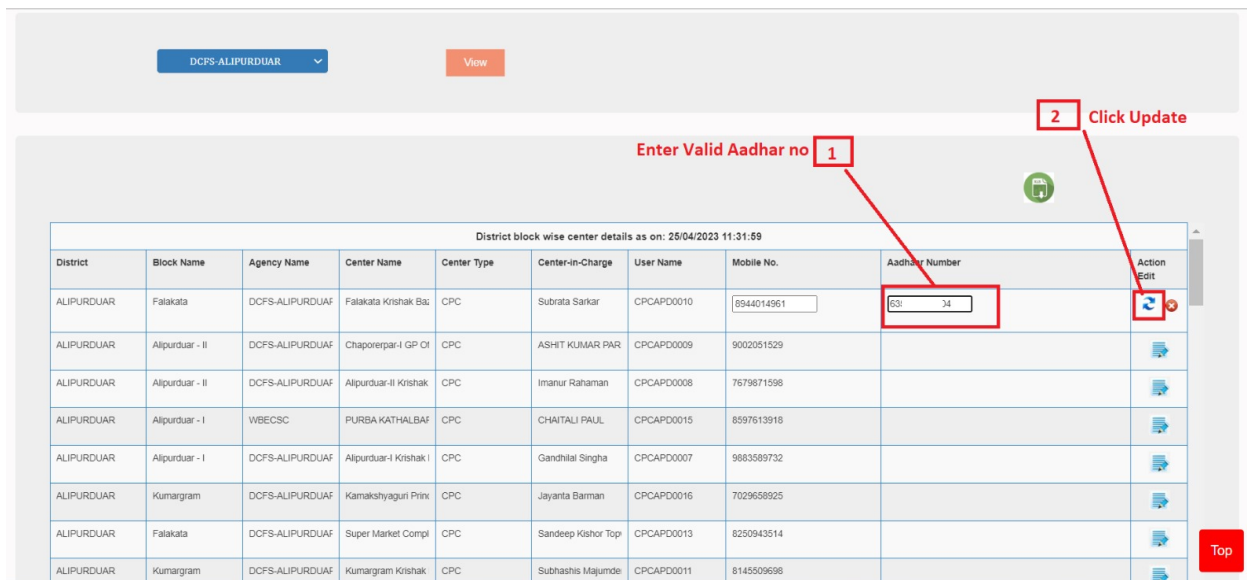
DCFS-ALIPURDUAR

View

2 Click Update

Enter Valid Aadhar no 1

District block wise center details as on: 25/04/2023 11:31:59

| District | Block Name | Agency Name | Center Name | Center Type | Center-in-Charge | User Name | Mobile No. | Aadhar Number | Action Edit |
|---|---|---|---|---|---|---|---|---|---|
| ALIPURDUAR | Falakata | DCFS-ALIPURDUAF | Falakata Krishak Ba: | CPC | Subrata Sarkar | CPCAPD0010 | 8944014961 | 63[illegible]04 | |
| ALIPURDUAR | Alipurduar - II | DCFS-ALIPURDUAF | Chaporerpar-I GP Of | CPC | ASHIT KUMAR PAR | CPCAPD0009 | 9002051529 | | |
| ALIPURDUAR | Alipurduar - II | DCFS-ALIPURDUAF | Alipurduar-II Krishak | CPC | Imanur Rahaman | CPCAPD0008 | 7679871598 | | |
| ALIPURDUAR | Alipurduar - I | WBECSC | PURBA KATHALBAF | CPC | CHAITALI PAUL | CPCAPD0015 | 8597613918 | | |
| ALIPURDUAR | Alipurduar - I | DCFS-ALIPURDUAF | Alipurduar-I Krishak I | CPC | Gandhilal Singha | CPCAPD0007 | 9883589732 | | |
| ALIPURDUAR | Kumargram | DCFS-ALIPURDUAF | Kamakshyaguri Princ | CPC | Jayanta Barman | CPCAPD0016 | 7029658925 | | |
| ALIPURDUAR | Falakata | DCFS-ALIPURDUAF | Super Market Compl | CPC | Sandeep Kishor Top | CPCAPD0013 | 8250943514 | | |
| ALIPURDUAR | Kumargram | DCFS-ALIPURDUAF | Kumargram Krishak | CPC | Subhashis Majumde | CPCAPD0011 | 8145509698 | | |

Top